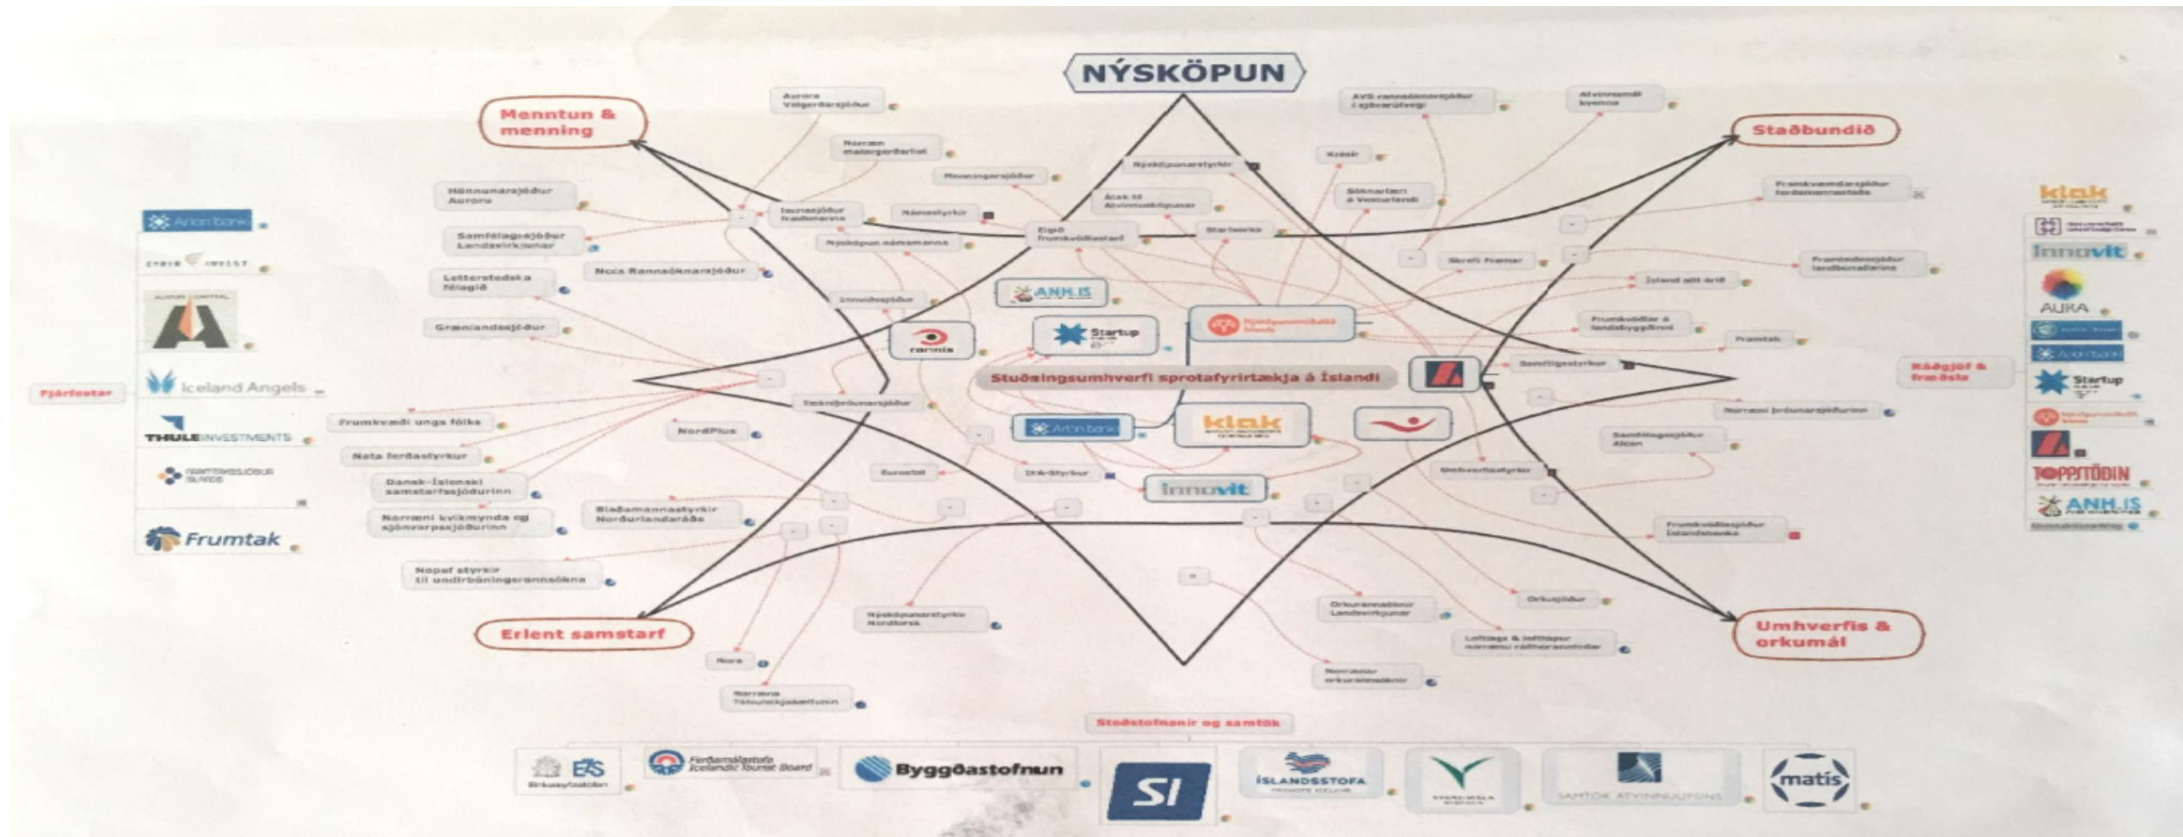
NÝSKÖPUN

Menntun & menning

Staðbundið

Erlent samstarf

Umhverfis & orkumál

Aurora Velgerðarsjóður

Norræn menningarfélag

Menningarsjóður

Hönnunarsjóður Auroru

Samfélagssjóður Landsvirkjunar

Letterstedska félagið

Nora Rannsóknarsjóður

Grænlandssjóður

Námsstyrkir

Nýsköpun námsmanna

Innviðasjóður

Eigið frumkvöðlastarf

Nýsköpunarstyrkir

Átak til atvinnusköpunar

Startarka

AVS rannsóknarsjóður í sjávarútvegi

Atvinnumál kvenna

Sóknaráætlun á Vesturlandi

Skrefi framar

Framkvæmdasjóður ferðamannastaða

Framleiðnisjóður landbúnaðarins

Ísland allt árið

Frumkvöðlar á landsbyggðinni

Framtak

Samfélagsstyrkur

Norræni þróunarsjóðurinn

Samfélagssjóður Alcan

Umhverfisstyrkur

Frumkvöðlasjóður Íslandsbanka

Orkusjóður

Orkurannsóknasjóður Landsvirkjunar

Loftslags & loftgæðasjóður norrænu ráðherranefndarinnar

Norrænar orkurannsóknir

Tækniþróunarsjóður

Frumkvæði ungs fólks

NordPlus

Nata ferðastyrkur

Dansk-Íslenski samstarfssjóðurinn

Norræni kvikmynda og sjónvarpssjóðurinn

Blaðamannastyrkir Norðurlandaráðs

Eurostat

IPA-Styrkur

Nopef styrkir til undirbúningsrannsókna

Nýsköpunarstyrkir Nordorsk

Nora

Norræna Tölvuleikjaáætlunin

ANH.IS

Startup

Nýsköpunarmiðstöð Íslands

rannís

Stuðningsumhverfi sprotafyrirtækja á Íslandi

Arion banki

klak

Innovit

Fjárfestar

Arion banki

CYBER INVEST

Iceland Angels

THULE INVESTMENTS

Nýsköpunarsjóður

Frumtak

Ráðgjöf & fræðsla

klak

Innovit

AUKA

Arion banki

Startup

TOPPSTÖÐIN

ANH.IS

Stoðstofnanir og samtök

EFS

Ferðamálastofa Icelandic Tourist Board

Byggðastofnun

SI

ÍSLANDSSTOFA

SAMTÖK ATVINNULÍFSINS

matís